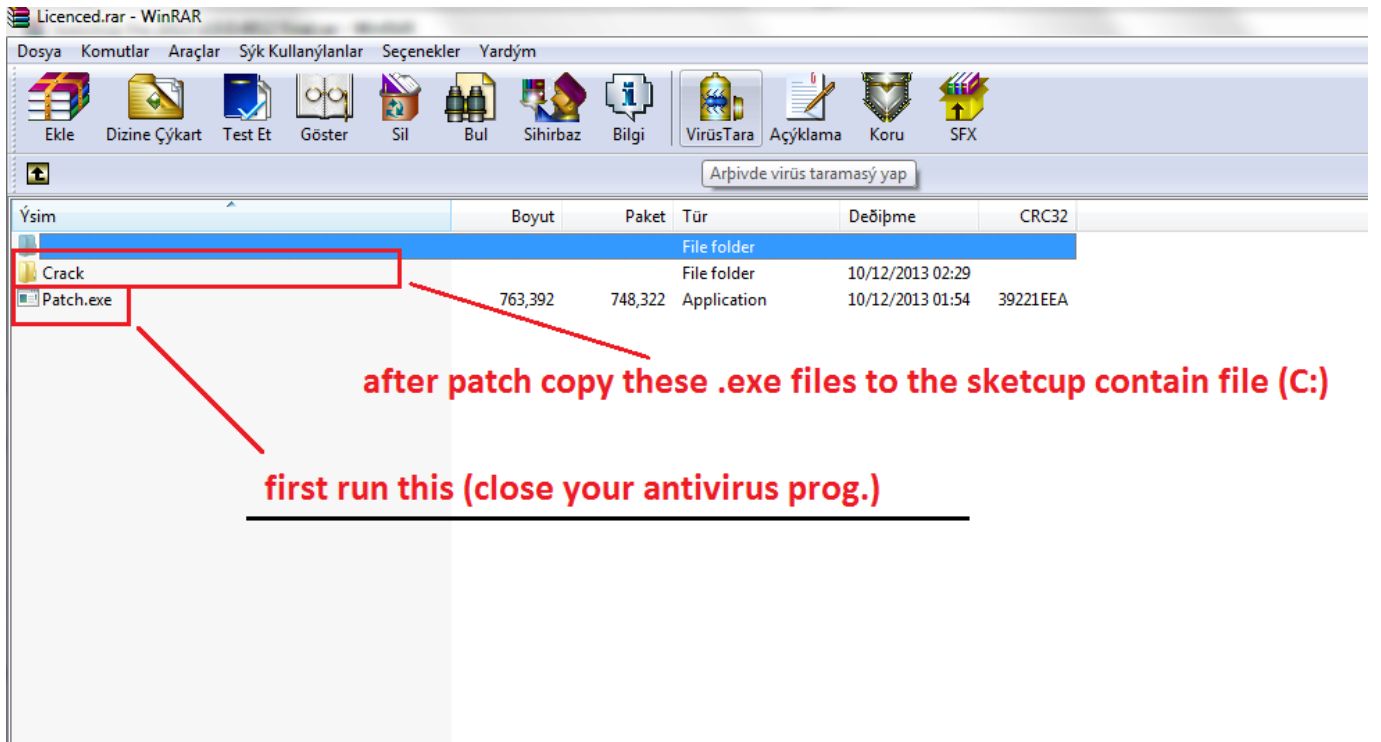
Licenced.rar - WinRAR

Dosya Komutlar Araçlar Sýk Kullanýlanlar Seçenekler Yardým

Ekle Dizine Çýkart Test Et Göster Sil Bul Sihirbaz Bilgi VirüsTara Açýklama Koru SFX

Arþivde virüs taramasý yap

| Ýsim | Boyut | Paket | Tür | Deðiþme | CRC32 |
|---|---|---|---|---|---|
| | | | File folder | | |
| Crack | | | File folder | 10/12/2013 02:29 | |
| Patch.exe | 763,392 | 748,322 | Application | 10/12/2013 01:54 | 39221EEA |

after patch copy these .exe files to the sketcup contain file (C:)

first run this (close your antivirus prog.)